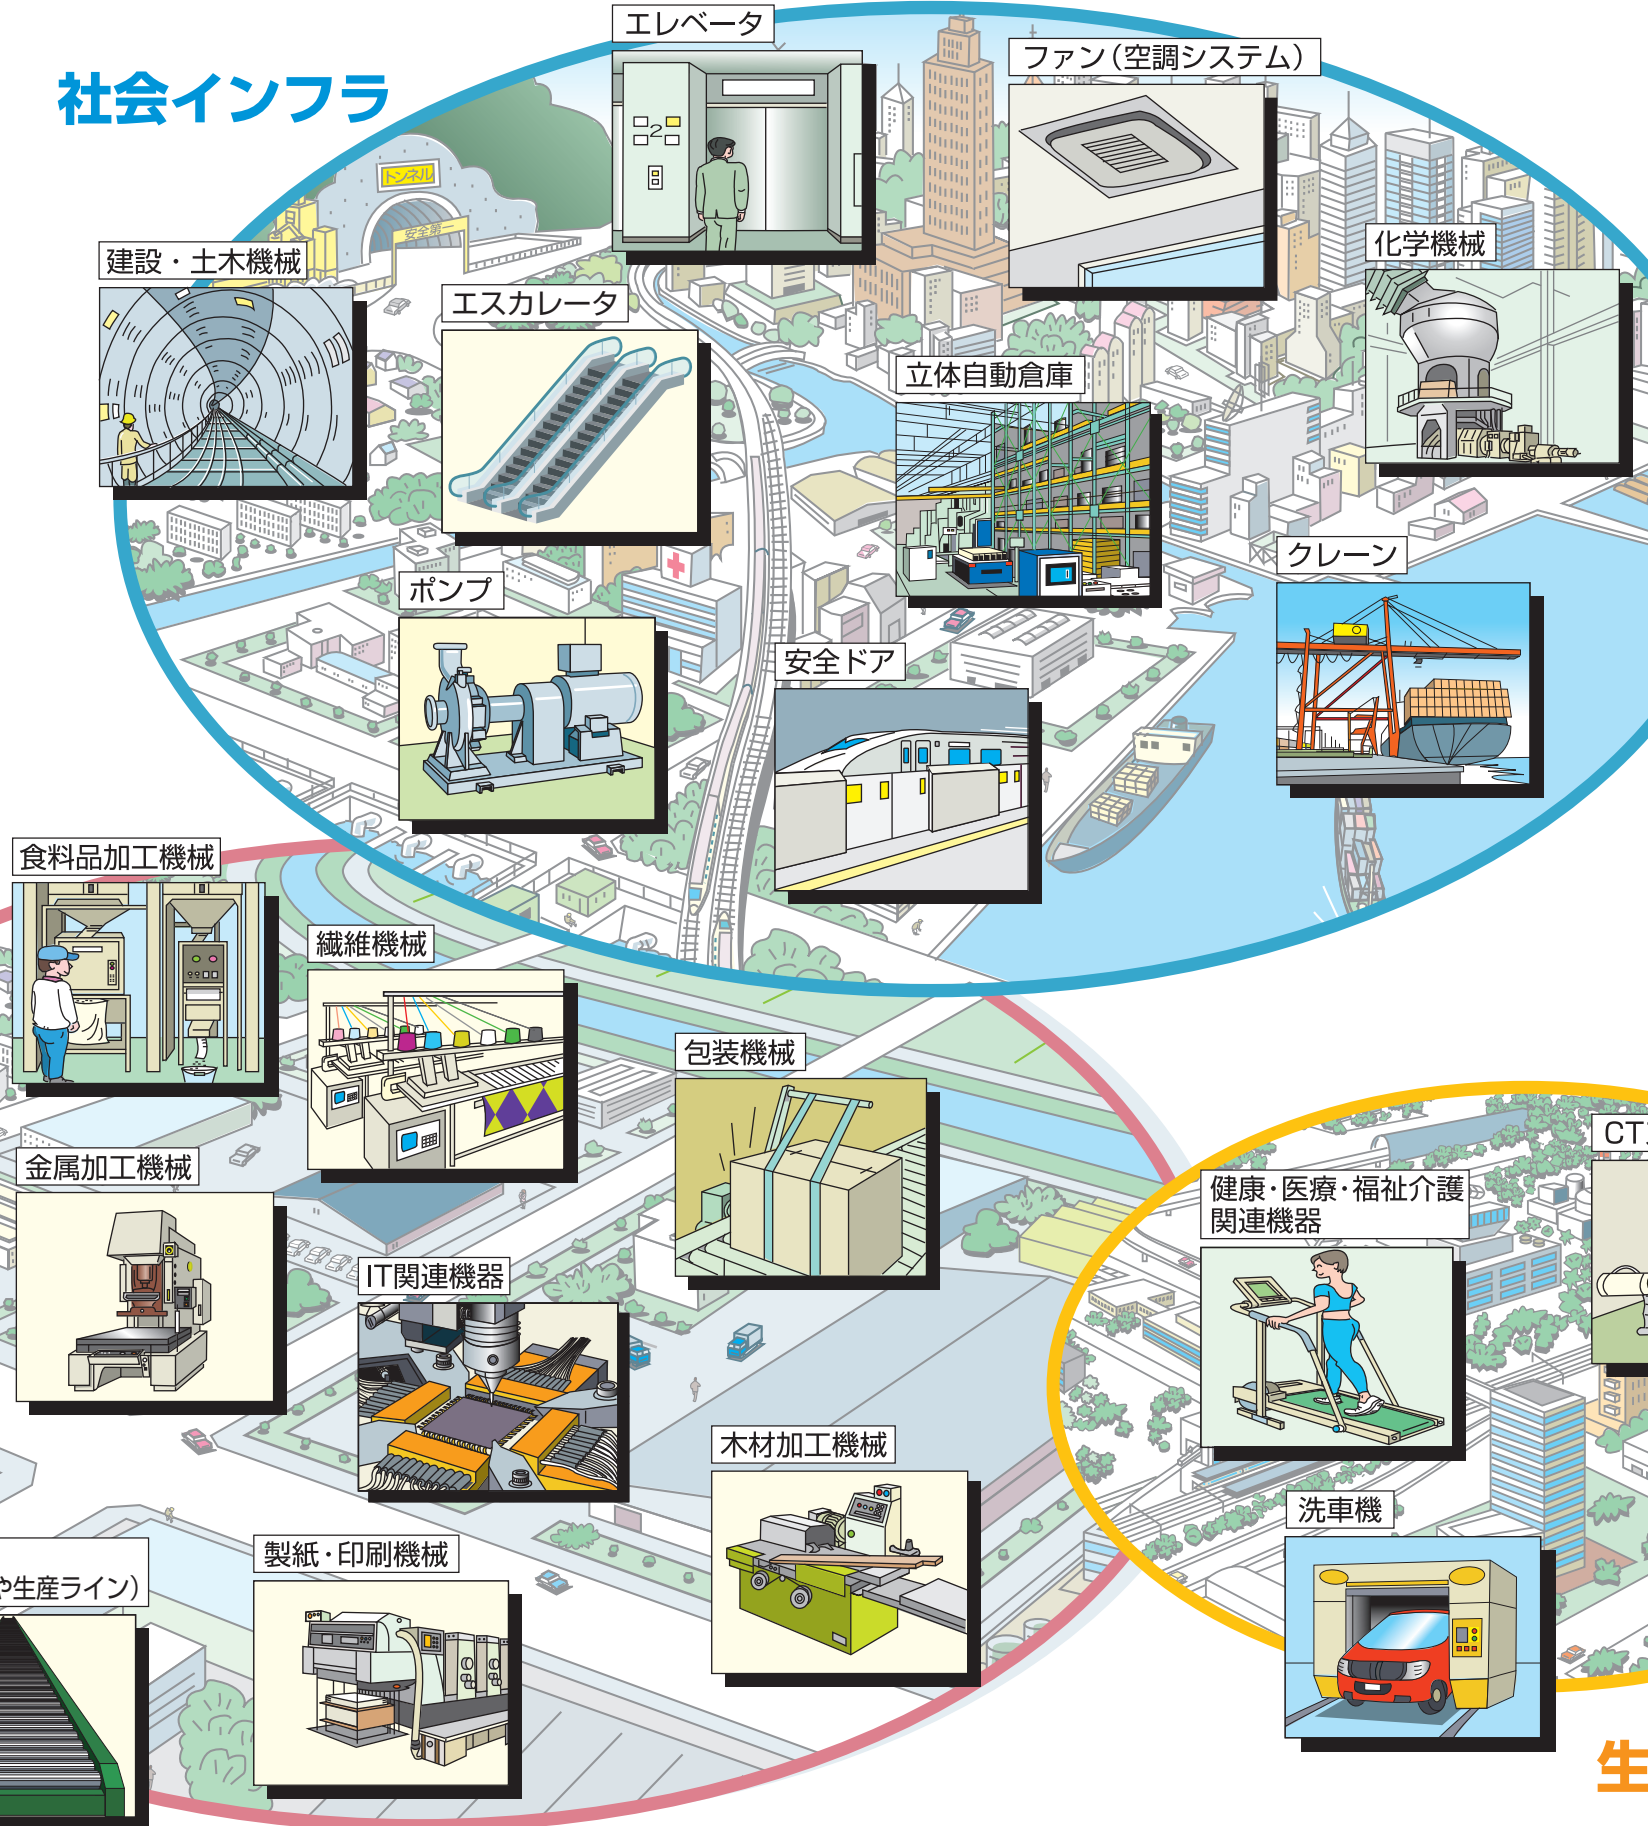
社会インフラ

エレベータ

ファン（空調システム）

トンネル

安全第一

建設・土木機械

エスカレータ

化学機械

立体自動倉庫

クレーン

ポンプ

安全ドア

食料品加工機械

繊維機械

包装機械

金属加工機械

CT

健康・医療・福祉介護関連機器

IT関連機器

木材加工機械

洗車機

製紙・印刷機械

や生産ライン）

生